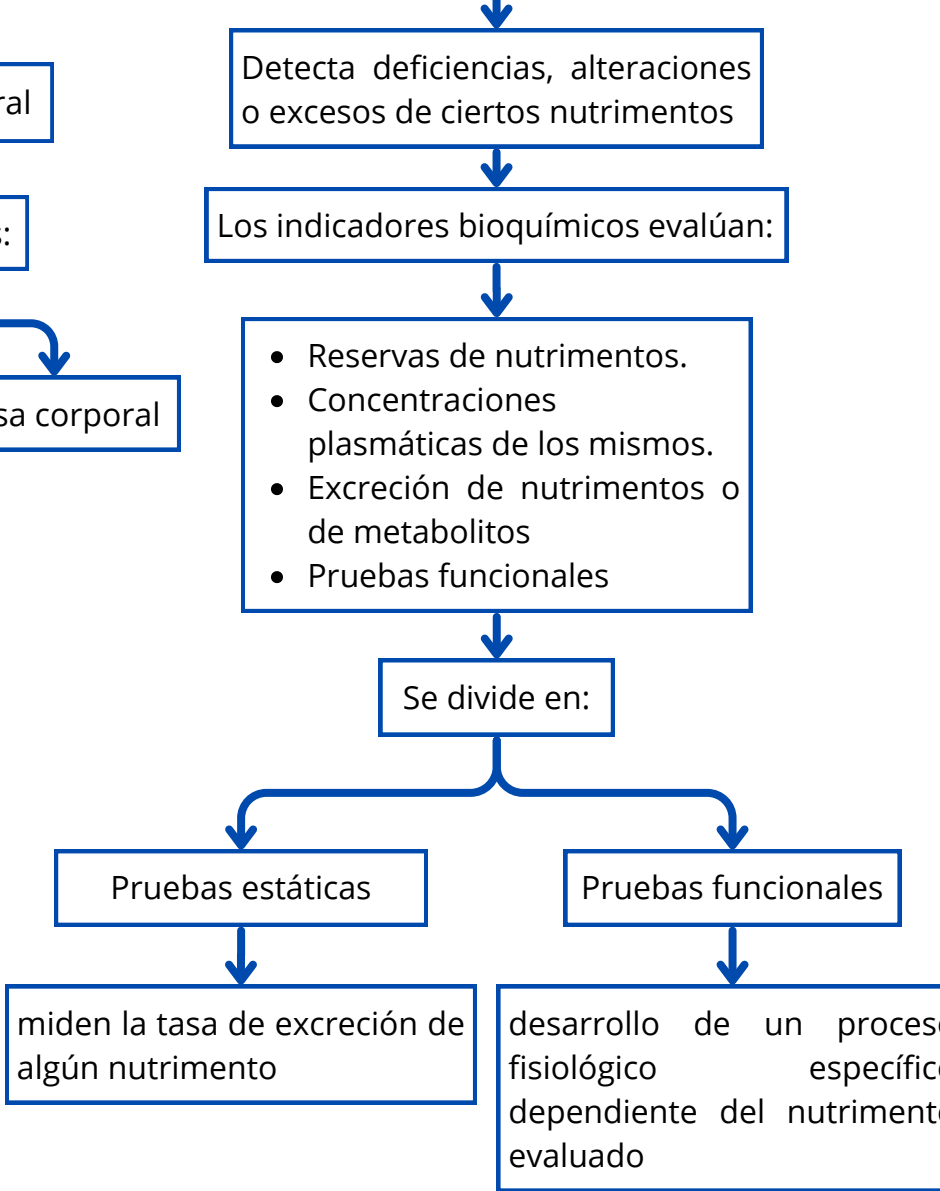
ral

:

sa corporal

Detecta deficiencias, alteraciones o excesos de ciertos nutrimentos

Los indicadores bioquímicos evalúan:

- Reservas de nutrimentos.
- Concentraciones plasmáticas de los mismos.
- Excreción de nutrimentos o de metabolitos
- Pruebas funcionales

Se divide en:

Pruebas estáticas

Pruebas funcionales

miden la tasa de excreción de algún nutrimento

desarrollo de un proces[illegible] fisiológico específic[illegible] dependiente del nutriment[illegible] evaluado